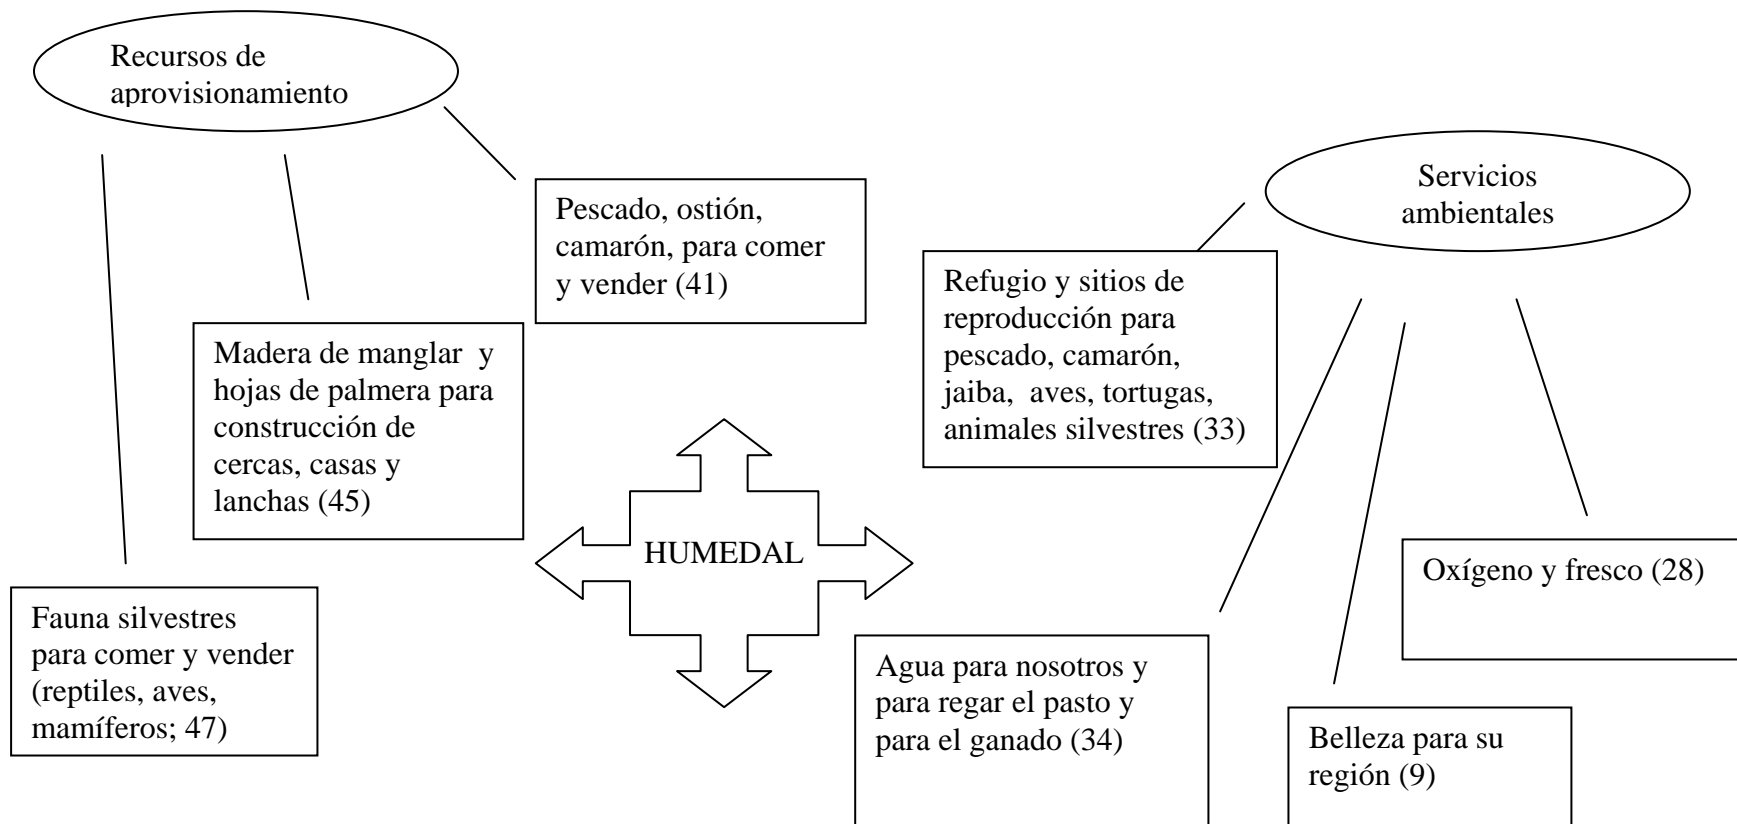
Recursos de aprovisionamiento

Pescado, ostión, camarón, para comer y vender (41)

Madera de manglar y hojas de palmera para construcción de cercas, casas y lanchas (45)

Fauna silvestres para comer y vender (reptiles, aves, mamíferos; 47)

HUMEDAL

Servicios ambientales

Refugio y sitios de reproducción para pescado, camarón, jaiba, aves, tortugas, animales silvestres (33)

Oxígeno y fresco (28)

Agua para nosotros y para regar el pasto y para el ganado (34)

Belleza para su región (9)